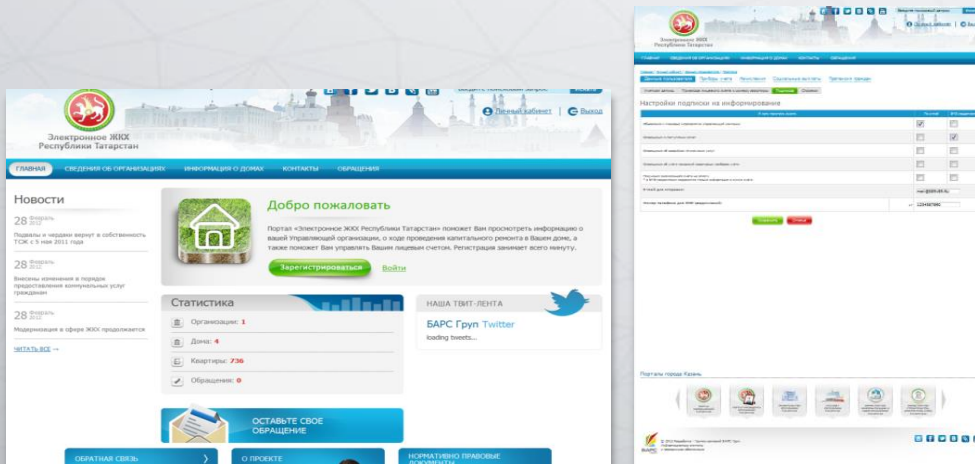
Электронное ЖКХ
Республики Татарстан

Личный кабинет | Выход

ГЛАВНАЯ СВЕДЕНИЯ ОБ ОРГАНИЗАЦИЯХ ИНФОРМАЦИЯ О ДОМАХ КОНТАКТЫ ОБРАЩЕНИЯ

Новости

28 Февраль 2012
Подвалы и чердаки вернут в собственность ТСЖ с 5 мая 2011 года

28 Февраль 2012
Внесены изменения в порядок предоставления коммунальных услуг гражданам

28 Февраль 2012
Модернизация в сфере ЖКХ продолжается

ЧИТАТЬ ВСЕ →

Добро пожаловать

Портал «Электронное ЖКХ Республики Татарстан» поможет Вам просмотреть информацию о вашей Управляющей организации, о ходе проведения капитального ремонта в Вашем доме, а также поможет Вам управлять Вашим лицевым счетом. Регистрация занимает всего минуту.

Зарегистрироваться Войти

Статистика
Организации: 1
Дома: 4
Квартиры: 736
Обращения: 0

НАША ТВИТ-ЛЕНТА
БАРС Груп Twitter
loading tweets...

ОСТАВЬТЕ СВОЕ ОБРАЩЕНИЕ

ОБРАТНАЯ СВЯЗЬ
О ПРОЕКТЕ
НОРМАТИВНО ПРАВОВЫЕ ДОКУМЕНТЫ

Электронное ЖКХ
Республики Татарстан

Настройки подписки на информирование

Порталы города Казань

© 2012 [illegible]